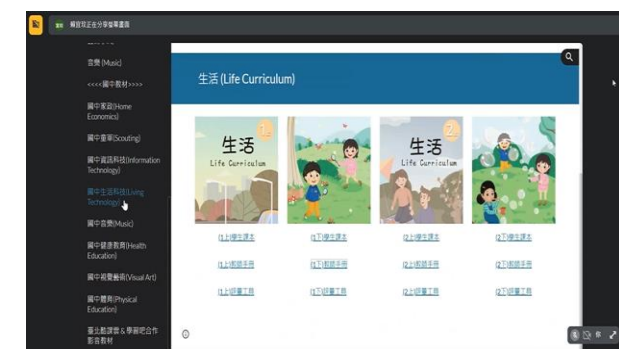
簡宜玲正在分享螢幕畫面

音樂(Music)

<<<<國中教材>>>>

國中家政(Home Economics)

國中童軍(Scouting)

國中資訊科技(Information Technology)

國中生活科技(Living Technology)

國中音樂(Music)

國中健康教育(Health Education)

國中視覺藝術(Visual Art)

國中體育(Physical Education)

臺北數課堂&學習吧合作影音教材

生活 (Life Curriculum)

生活 Life Curriculum 1上

生活 Life Curriculum 2上

1上學生課本

1下學生課本

2上學生課本

2下學生課本

1上教師手冊

1下教師手冊

2上教師手冊

2下教師手冊

1上習作

1下習作

2上習作

2下習作